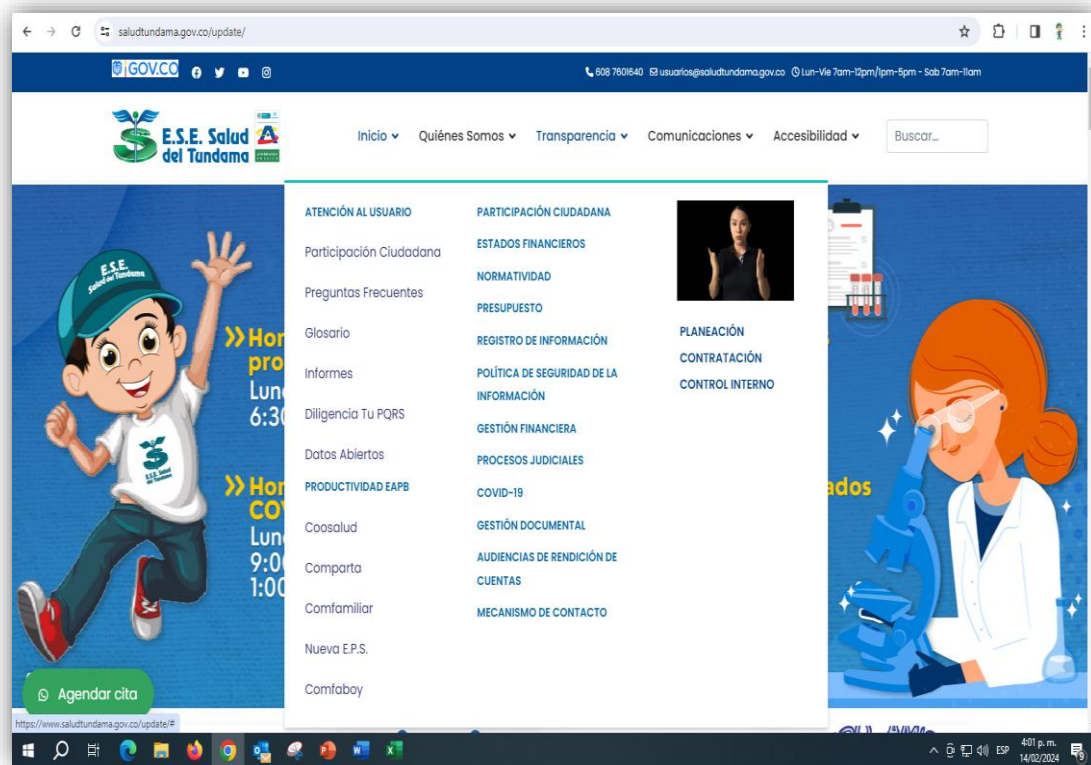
saludtundama.gov.co/update/

GOV.CO

608 7601640 usuarios@saludtundama.gov.co Lun-Vie 7am-12pm/1pm-5pm - Sab 7am-11am

E.S.E. Salud del Tundama

Inicio Quiénes Somos Transparencia Comunicaciones Accesibilidad Buscar...

ATENCIÓN AL USUARIO
Participación Ciudadana
Preguntas Frecuentes
Glosario
Informes
Diligencia Tu PQRS
Datos Abiertos
PRODUCTIVIDAD EAPB
Coosalud
Comparta
Comfamiliar
Nueva E.P.S.
Comfaboy

PARTICIPACIÓN CIUDADANA
ESTADOS FINANCIEROS
NORMATIVIDAD
PRESUPUESTO
REGISTRO DE INFORMACIÓN
POLÍTICA DE SEGURIDAD DE LA INFORMACIÓN
GESTIÓN FINANCIERA
PROCESOS JUDICIALES
COVID-19
GESTIÓN DOCUMENTAL
AUDIENCIAS DE RENDICIÓN DE CUENTAS
MECANISMO DE CONTACTO

PLANEACIÓN
CONTRATACIÓN
CONTROL INTERNO

E.S.E. Salud del Tundama

»Hor pro Lun 6:3

»Hor COV Lun 9:0 1:0

ados

Agendar cita

https://www.saludtundama.gov.co/update/#

ESP 4:01 p. m. 14/02/2024